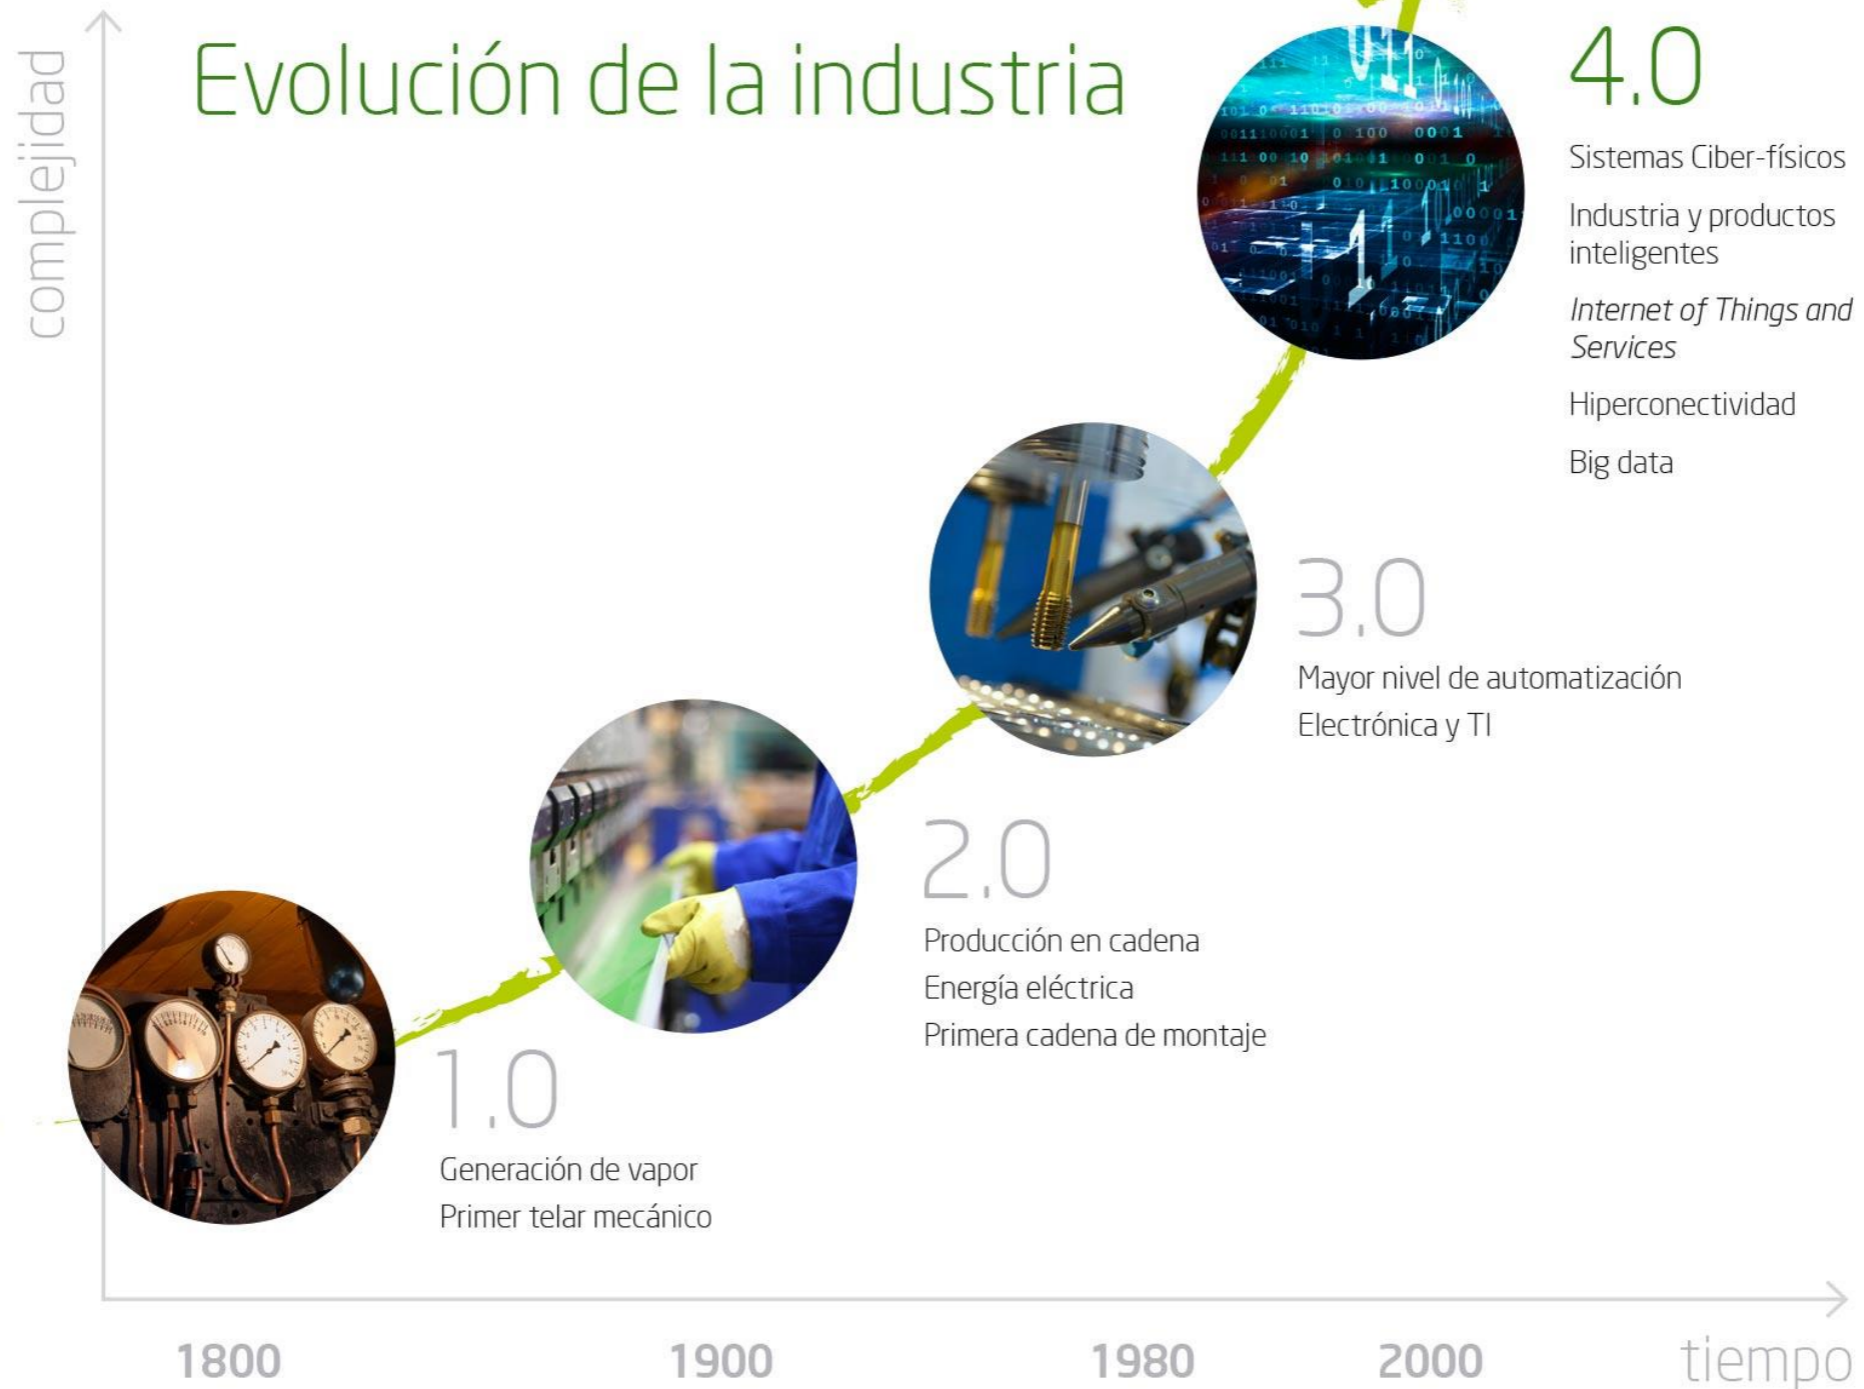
complejidad

Evolución de la industria

4.0

Sistemas Ciber-físicos

Industria y productos inteligentes

*Internet of Things and Services*

Hiperconectividad

Big data

3.0

Mayor nivel de automatización

Electrónica y TI

2.0

Producción en cadena

Energía eléctrica

Primera cadena de montaje

1.0

Generación de vapor

Primer telar mecánico

1800

1900

1980

2000

tiempo